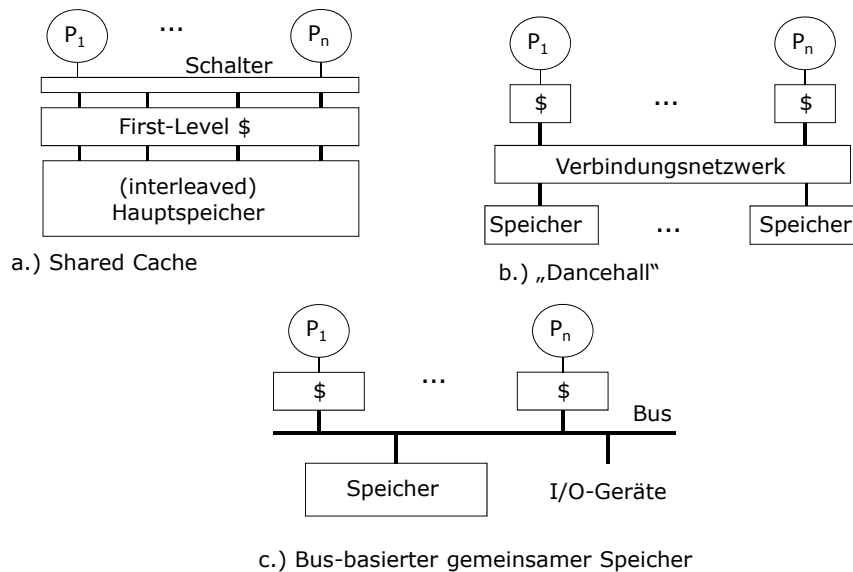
$P_1$ ... $P_n$

Schalter

First-Level \$

(interleaved) Hauptspeicher

a.) Shared Cache

$P_1$ $P_n$

\$ ... \$

Verbindungsnetzwerk

Speicher ... Speicher

b.) „Dancehall"

$P_1$ $P_n$

\$ ... \$

Bus

Speicher

I/O-Geräte

c.) Bus-basierter gemeinsamer Speicher